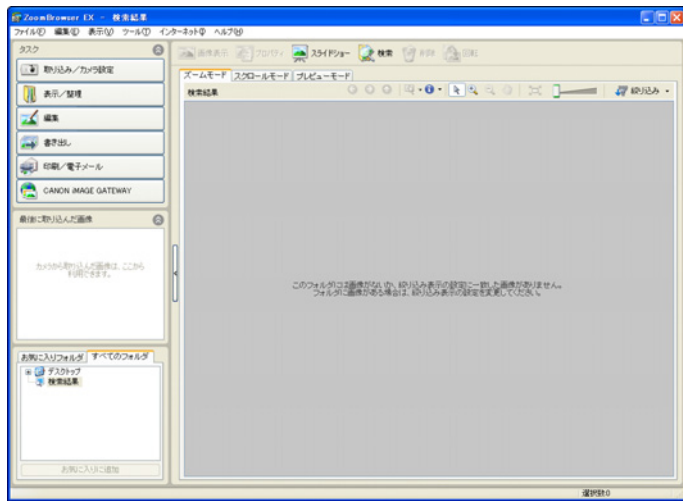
ZoomBrowser EX - 検索結果
ファイル(F) 編集(E) 表示(V) ツール(T) インターネット(I) ヘルプ(H)

タスク
取り込み／カメラ設定
表示／整理
編集
書き出し
印刷／電子メール
CANON iMAGE GATEWAY

最後に取り込んだ画像
カメラから取り込んだ画像は、ここから利用できます。

お気に入りフォルダ すべてのフォルダ
デスクトップ
検索結果
お気に入りに追加

画像表示 プロパティ スライドショー 検索 削除 回転
ズームモード スクロールモード プレビューモード
検索結果
絞り込み

このフォルダには画像がないか、絞り込み表示の設定に一致した画像がありません。
フォルダに画像がある場合は、絞り込み表示の設定を変更してください。

選択数:0